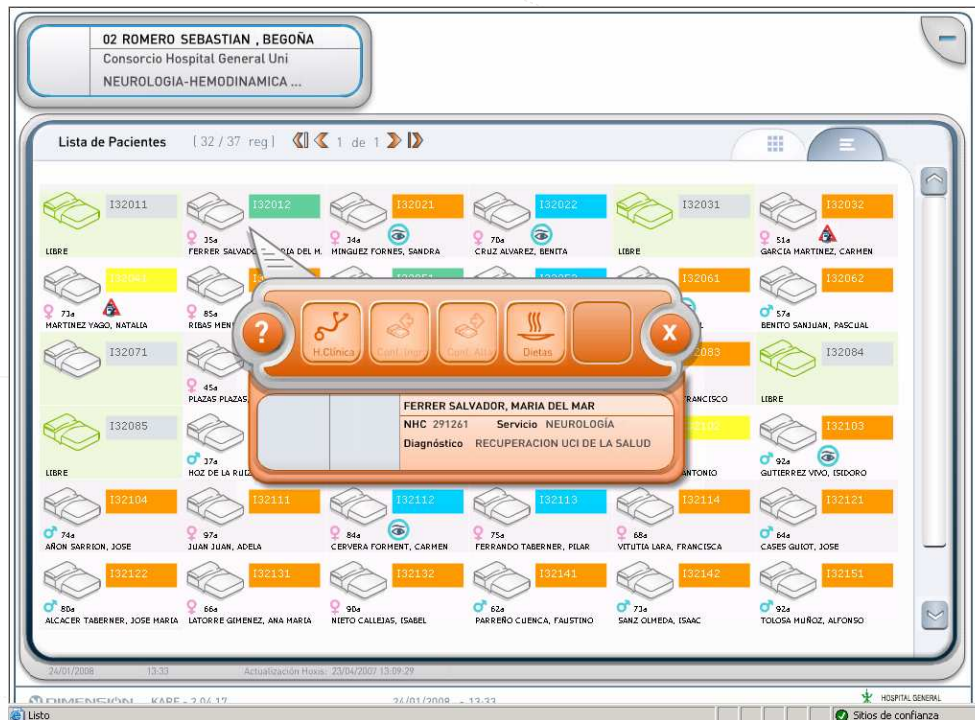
02 ROMERO SEBASTIAN , BEGOÑA
Consorcio Hospital General Uni
NEUROLOGIA-HEMODINAMICA ...

Lista de Pacientes [ 32 / 37 reg ] 1 de 1

I32011
LIBRE

I32012
35a
FERRER SALVADO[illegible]RIA DEL M.

I32021
34a
MINGUEZ FORNES, SANDRA

I32022
70a
CRUZ ALVAREZ, BENITA

I32031
LIBRE

I32032
51a
GARCIA MARTINEZ, CARMEN

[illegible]
73a
MARTINEZ YAGO, NATALIA

85a
RIBAS MEN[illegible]

I32061
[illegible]

I32062
57a
BENITO SANJUAN, PASCUAL

I32071

45a
PLAZAS PLAZAS

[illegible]083
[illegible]RANCISCO

I32084
LIBRE

I32085
LIBRE

37a
HOZ DE LA RUI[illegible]

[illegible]NTONIO

I32103
92a
GUTIERREZ VIVO, ISIDORO

I32104
74a
AÑON SARRION, JOSE

I32111
97a
JUAN JUAN, ADELA

I32112
84a
CERVERA FORMENT, CARMEN

I32113
75a
FERRANDO TABERNER, PILAR

I32114
68a
VITUTIA LARA, FRANCISCA

I32121
64a
CASES GUIOT, JOSE

I32122
80a
ALCACER TABERNER, JOSE MARIA

I32131
66a
LATORRE GIMENEZ, ANA MARIA

I32132
90a
NIETO CALLEJAS, ISABEL

I32141
62a
PARREÑO CUENCA, FAUSTINO

I32142
71a
SANZ OLMEDA, ISAAC

I32151
92a
TOLOSA MUÑOZ, ALFONSO

?
H.Clínica
Conf. Ingr.
Conf. Alt.
Dietas
X

FERRER SALVADOR, MARIA DEL MAR
NHC 291261 Servicio NEUROLOGÍA
Diagnóstico RECUPERACION UCI DE LA SALUD

24/01/2008 13:33 Actualización Hoxis: 23/04/2007 13:09:29
DIMENSIÓN KARE - 2.04.17 24/01/2008 - 13:33 HOSPITAL GENERAL
Listo
Sitios de confianza